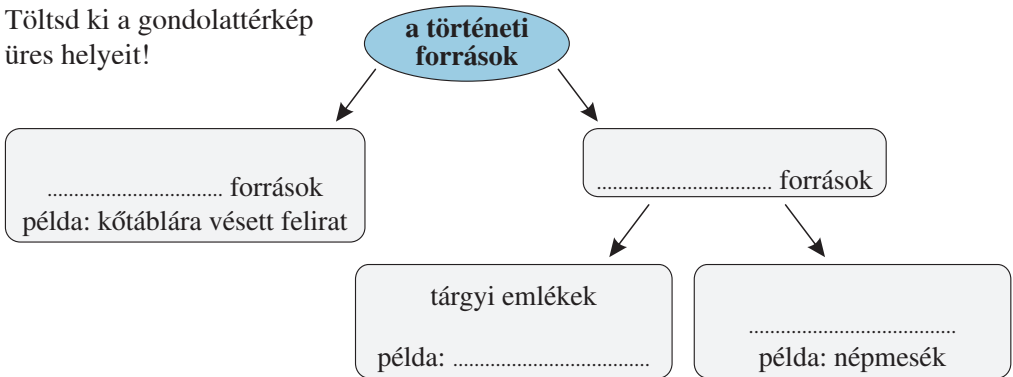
Töltsd ki a gondolattérkép üres helyeit!

a történeti források

............................ források
példa: kőtáblára vésett felirat

............................ források

tárgyi emlékek
példa: ............................

............................
példa: népmesék